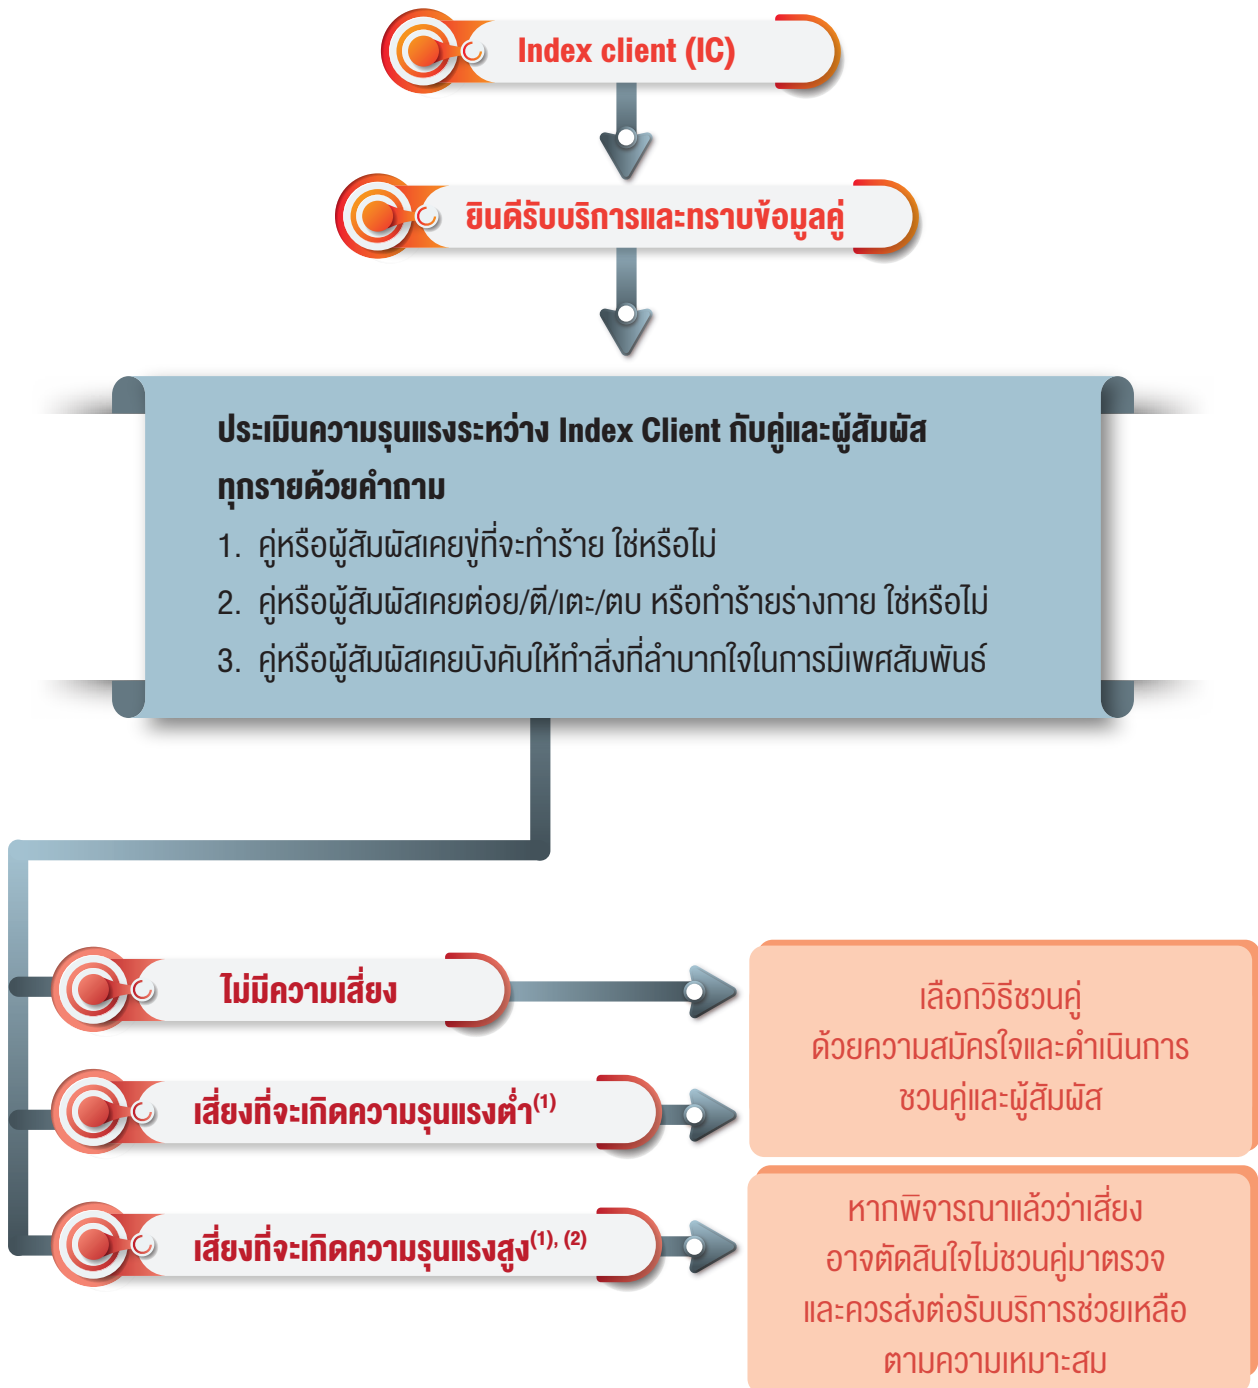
Index client (IC)

ยินดีรับบริการและทราบข้อมูลคู่

ประเมินความรุนแรงระหว่าง Index Client กับคู่และผู้สัมผัส ทุกรายด้วยคำถาม

1. คู่หรือผู้สัมผัสเคยขู่ที่จะทำร้าย ใช่หรือไม่
2. คู่หรือผู้สัมผัสเคยต่อย/ตี/เตะ/ตบ หรือทำร้ายร่างกาย ใช่หรือไม่
3. คู่หรือผู้สัมผัสเคยบังคับให้ทำสิ่งที่ลำบากใจในการมีเพศสัมพันธ์

ไม่มีความเสี่ยง

เสี่ยงที่จะเกิดความรุนแรงต่ำ$^{(1)}$

เสี่ยงที่จะเกิดความรุนแรงสูง$^{(1),(2)}$

เลือกวิธีชวนคู่ ด้วยความสมัครใจและดำเนินการ ชวนคู่และผู้สัมผัส

หากพิจารณาแล้วว่าเสี่ยง อาจตัดสินใจไม่ชวนคู่มาตรวจ และควรส่งต่อรับบริการช่วยเหลือ ตามความเหมาะสม